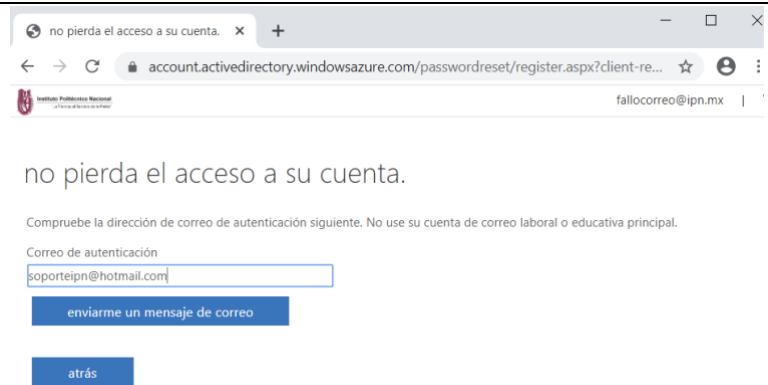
no pierda el acceso a su cuenta. ×
+

account.activedirectory.windowsazure.com/passwordreset/register.aspx?client-re...

Instituto Politécnico Nacional
La Técnica al Servicio de la Patria

fallocorreo@ipn.mx |

no pierda el acceso a su cuenta.

Compruebe la dirección de correo de autenticación siguiente. No use su cuenta de correo laboral o educativa principal.

Correo de autenticación

soporteipn@hotmail.com

enviarme un mensaje de correo

atrás